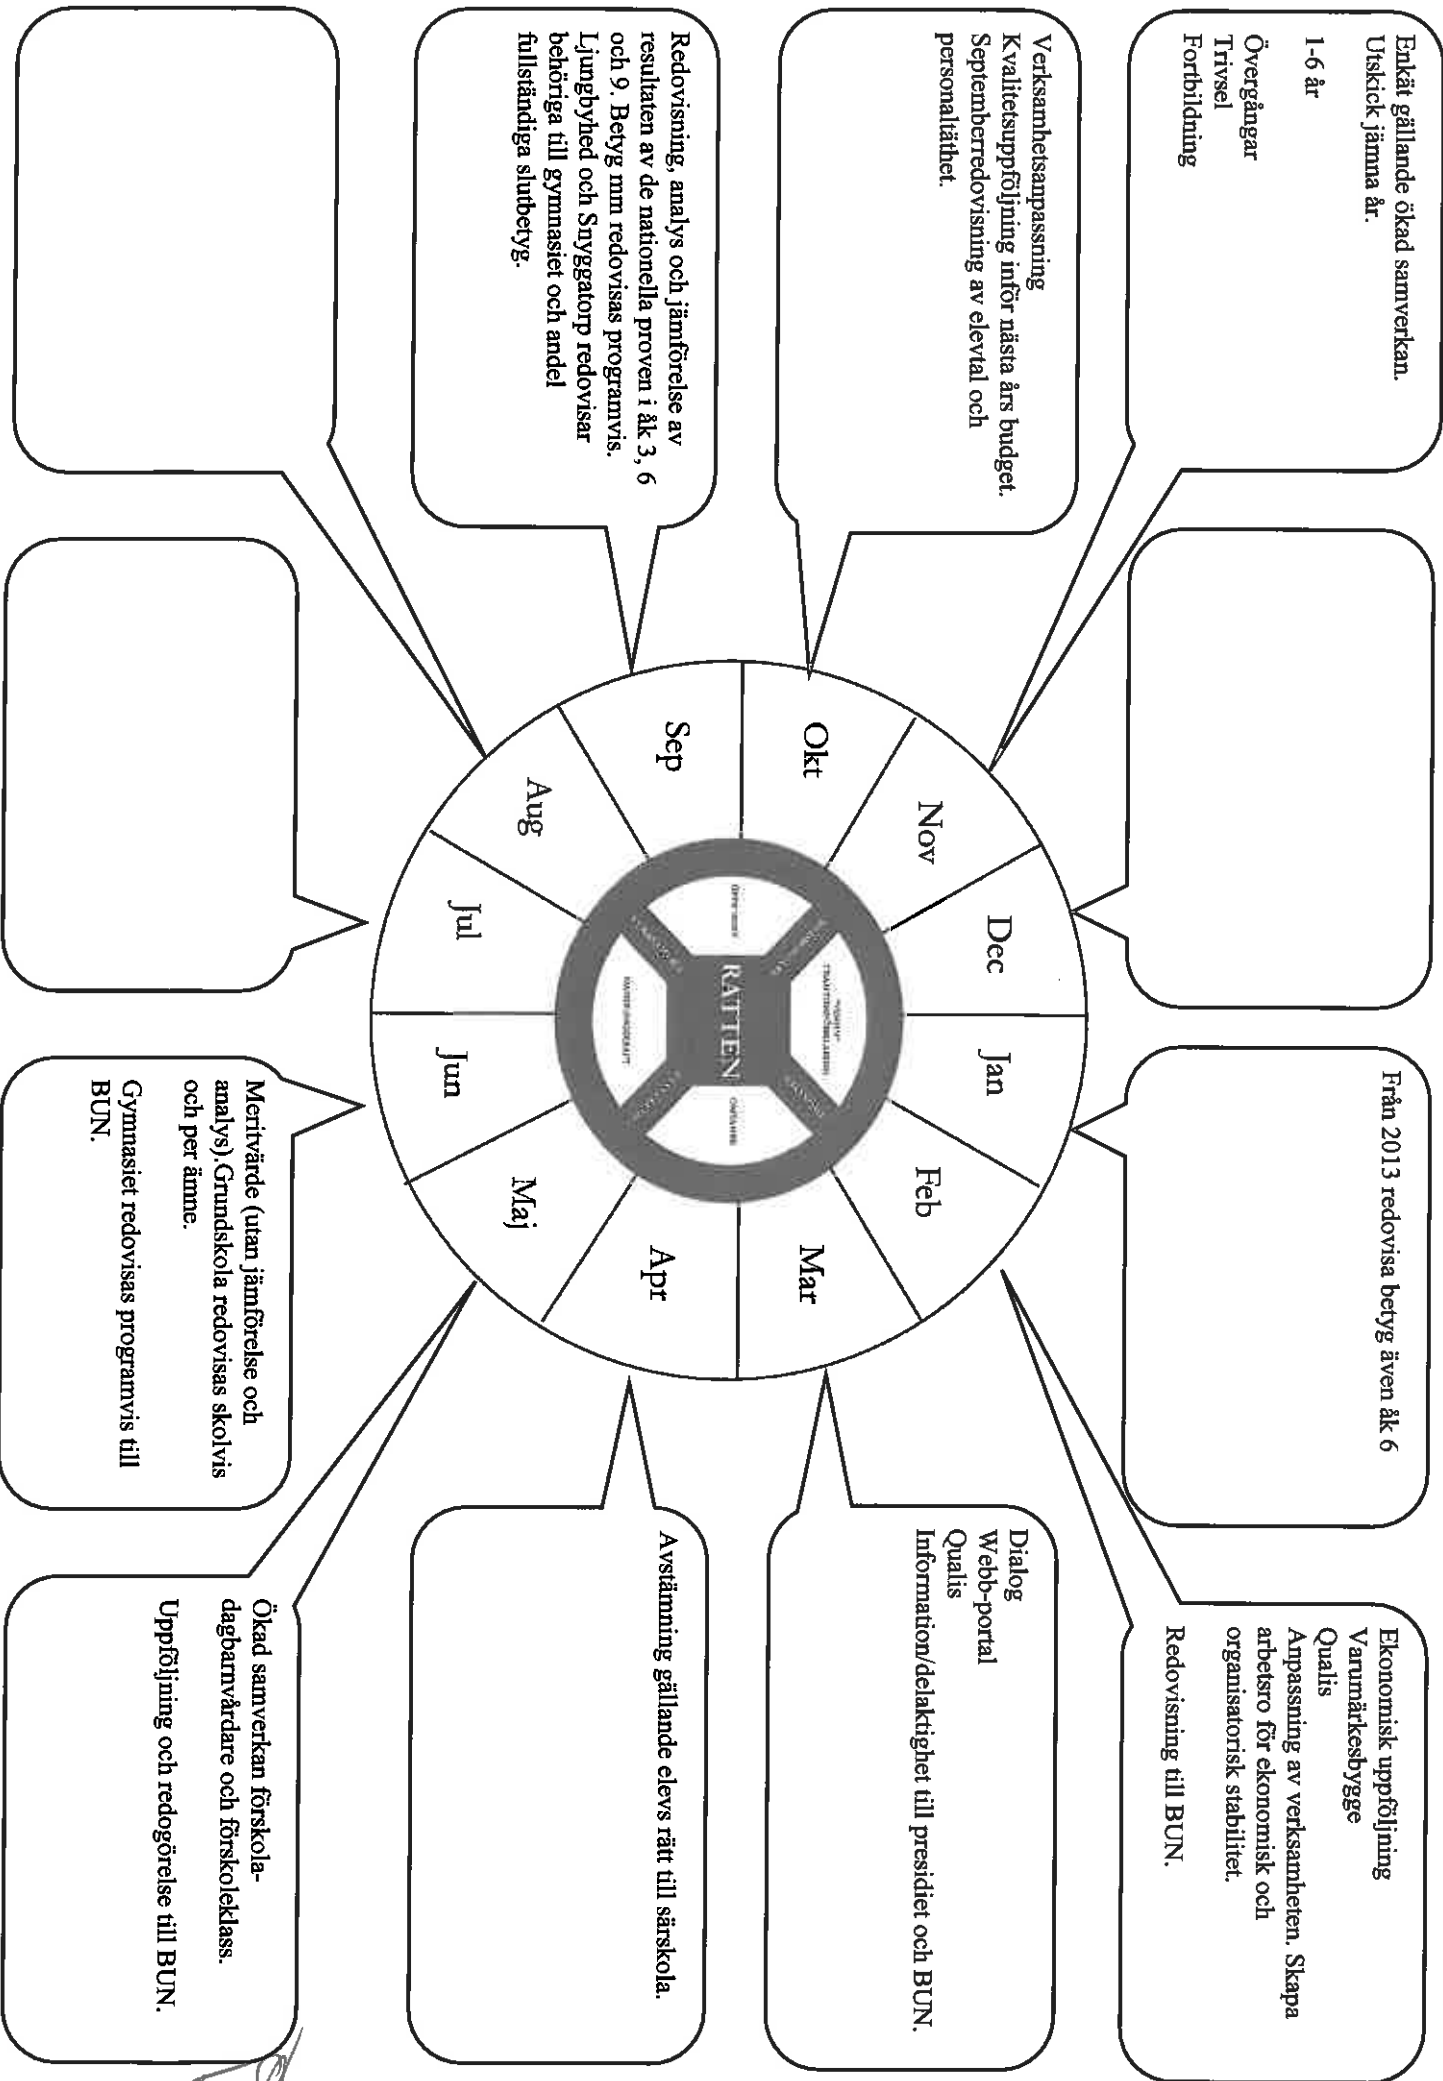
Enkät gällande ökad samverkan.
Utskick jämna år.

1-6 år

Övergångar
Trivsel
Fortbildning

Verksamhetsanpassning
Kvalitetsuppföljning inför nästa års budget.
Septemberredovisning av elevtal och personaltäthet.

Redovisning, analys och jämförelse av resultaten av de nationella proven i åk 3, 6 och 9. Betyg mm redovisas programvis. Ljungbyhed och Snyggatorp redovisar behöriga till gymnasiet och andel fullständiga slutbetyg.

Okt

Nov

Dec

Jan

Feb

Mar

Apr

Maj

Jun

Jul

Aug

Sep

RATTEN

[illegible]

Från 2013 redovisa betyg även åk 6

Ekonomisk uppföljning
Varumärkesbygge
Qualis
Anpassning av verksamheten. Skapa arbetsro för ekonomisk och organisatorisk stabilitet.

Redovisning till BUN.

Dialog
Webb-portal
Qualis
Information/delaktighet till presidiet och BUN.

Avstämning gällande elevs rätt till särskola.

Ökad samverkan förskola-dagbarnvårdare och förskoleklass.

Uppföljning och redogörelse till BUN.

Meritvärde (utan jämförelse och analys).Grundskola redovisas skolvis och per ämne.

Gymnasiet redovisas programvis till BUN.